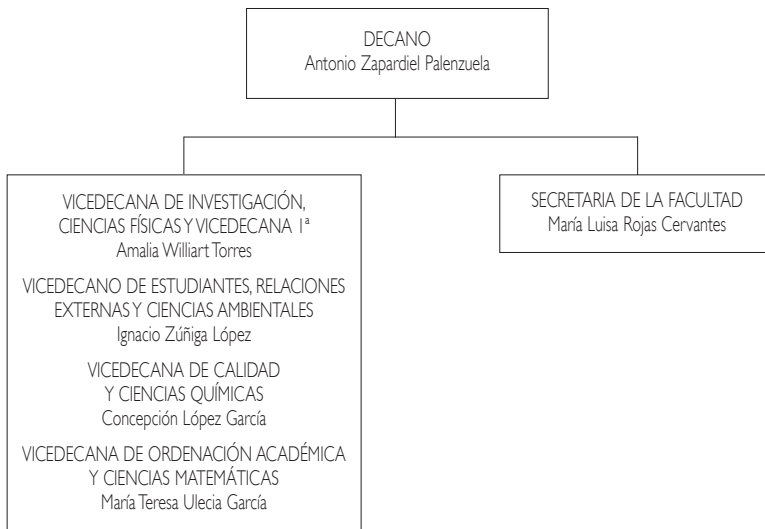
DECANO
Antonio Zapardiel Palenzuela

VICEDECANA DE INVESTIGACIÓN, CIENCIAS FÍSICAS Y VICEDECANA 1ª
Amalia Williart Torres

VICEDECANO DE ESTUDIANTES, RELACIONES EXTERNAS Y CIENCIAS AMBIENTALES
Ignacio Zúñiga López

VICEDECANA DE CALIDAD Y CIENCIAS QUÍMICAS
Concepción López García

VICEDECANA DE ORDENACIÓN ACADÉMICA Y CIENCIAS MATEMÁTICAS
María Teresa Ulecia García

SECRETARIA DE LA FACULTAD
María Luisa Rojas Cervantes